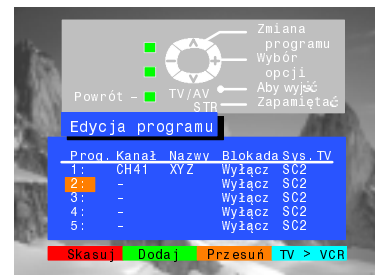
Zmiana programu
Wybór opcji
Powrót
TV/AV
Aby wyjść
STR
Zapamiętać

Edycja programu

| Prog. | Kanał | Nazwy | Blokada | Sys.TV |
|---|---|---|---|---|
| 1: | CH41 | XYZ | Wyłącz | SC2 |
| 2: | - | | Wyłącz | SC2 |
| 3: | - | | Wyłącz | SC2 |
| 4: | - | | Wyłącz | SC2 |
| 5: | - | | Wyłącz | SC2 |

Skasuj
Dodaj
Przesuń
TV > VCR